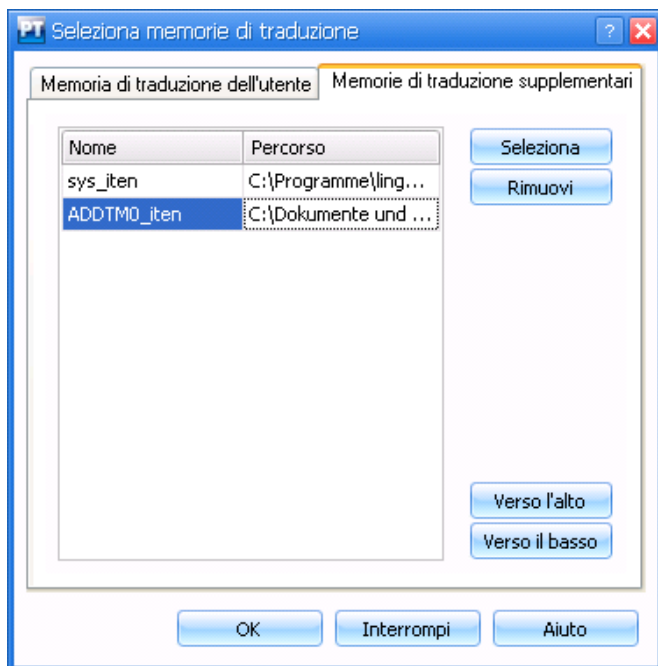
PT Seleziona memorie di traduzione

?

Memoria di traduzione dell'utente | Memorie di traduzione supplementari

| Nome | Percorso |
|---|---|
| sys_iten | C:\Programme\ling... |
| ADDTM0_iten | C:\Dokumente und ... |

Seleziona

Rimuovi

Verso l'alto

Verso il basso

OK

Interrompi

Aiuto